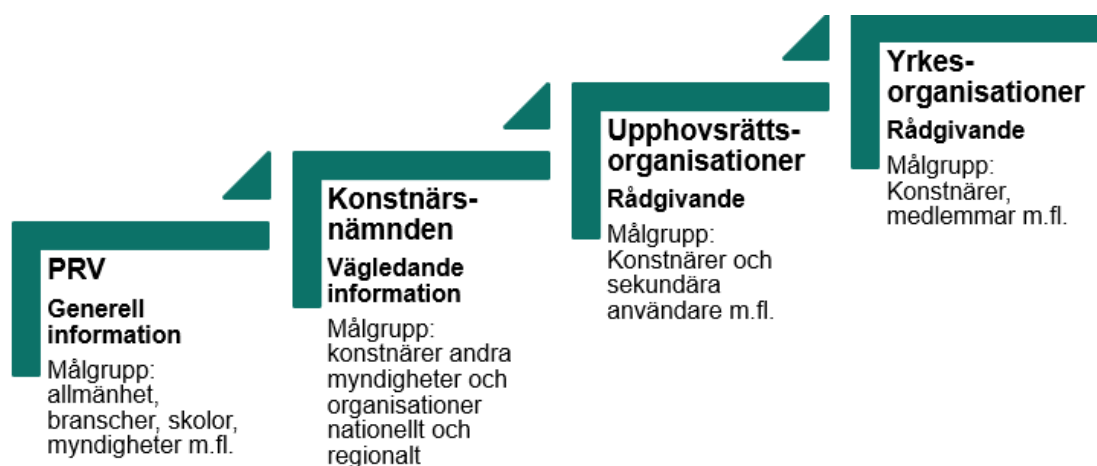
PRV

Generell information

Målgrupp: allmänhet, branscher, skolor, myndigheter m.fl.

Konstnärsnämnden

Vägledande information

Målgrupp: konstnärer andra myndigheter och organisationer nationellt och regionalt

Upphovsrättsorganisationer

Rådgivande

Målgrupp: Konstnärer och sekundära användare m.fl.

Yrkesorganisationer

Rådgivande

Målgrupp: Konstnärer, medlemmar m.fl.